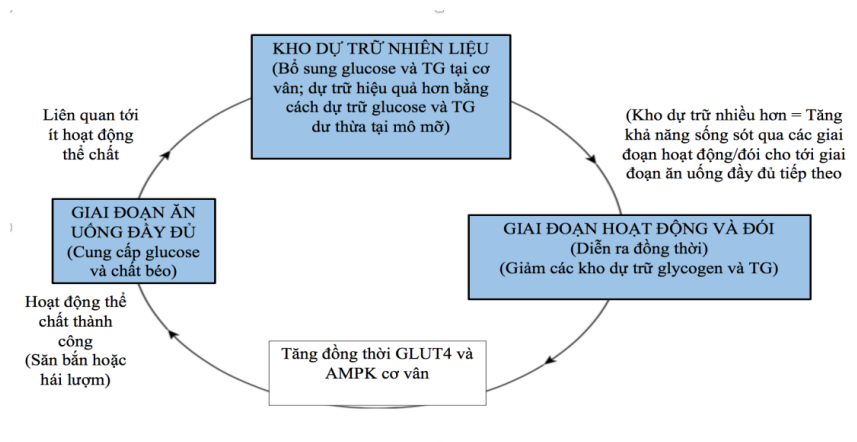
KHO DỰ TRỮ NHIÊN LIỆU
(Bổ sung glucose và TG tại cơ vân; dự trữ hiệu quả hơn bằng cách dự trữ glucose và TG dư thừa tại mô mỡ)

Liên quan tới ít hoạt động thể chất

(Kho dự trữ nhiều hơn = Tăng khả năng sống sót qua các giai đoạn hoạt động/đói cho tới giai đoạn ăn uống đầy đủ tiếp theo

GIAI ĐOẠN ĂN UỐNG ĐẦY ĐỦ
(Cung cấp glucose và chất béo)

GIAI ĐOẠN HOẠT ĐỘNG VÀ ĐÓI
(Diễn ra đồng thời)
(Giảm các kho dự trữ glycogen và TG)

Hoạt động thể chất thành công
(Săn bắn hoặc hái lượm)

Tăng đồng thời GLUT4 và AMPK cơ vân